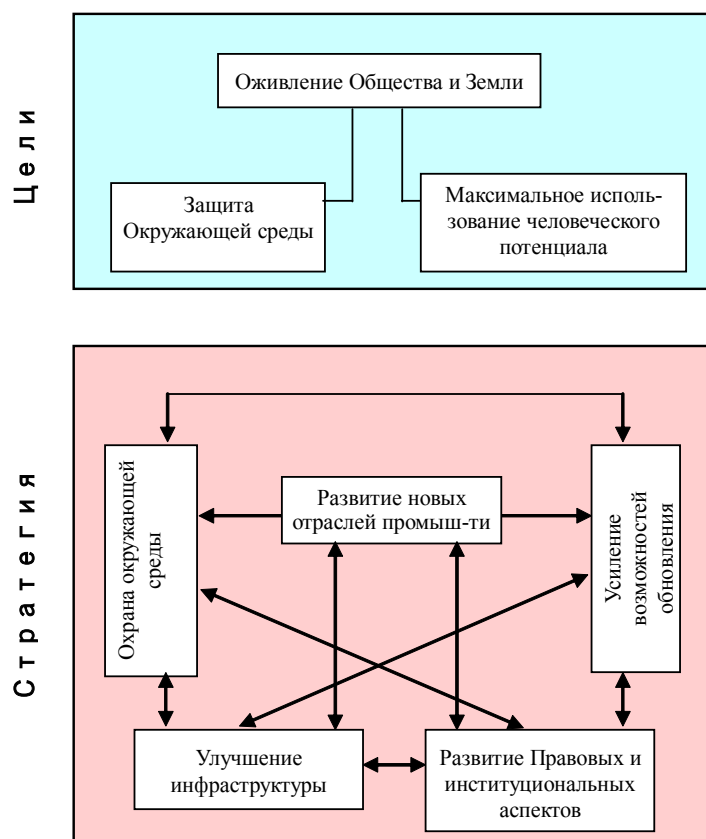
Цели

Оживление Общества и Земли

Защита Окружающей среды

Максимальное использование человеческого потенциала

Стратегия

Охрана окружающей среды

Развитие новых отраслей промыш-ти

Усиление возможностей обновления

Улучшение инфраструктуры

Развитие Правовых и институциональных аспектов